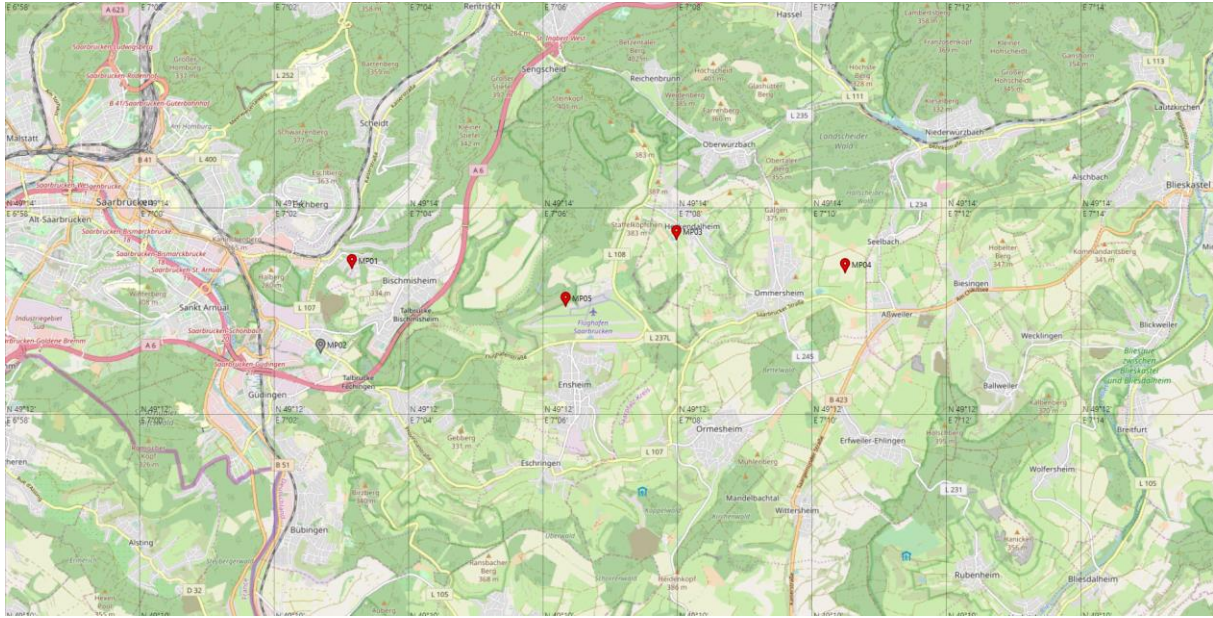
E 6°58'
A 623
E 7°00'
E 7°02'
E 7°04'
Rentrisch
E 7°06'
E 7°08'
Hassel
E 7°10'
E 7°12'
E 7°14'
Saarbrücken-Ludwigsberg
Saarbrücken-Rodenhof
B 41 Saarbrücken Güterbahnhof
L 252
Großer Homburg 337 m
Schwarzenberg 377 m
Scheidt
Sengscheid
St. Ingbert-West
Reichenbrunn
Hochscheid
Glashütter Berg
Oberwürzbach
L 235
L 111
Niederwürzbach
L 113
Lautzkirchen
Malstatt
B 41
L 400
Kieselhumes 363 m
A 6
383 m
Landschaftsschutz Wald
Aischbach
Blieskastel
Saarbrücken
Eschberg
N 49°14'
E 6°58'
E 7°00'
E 7°02'
E 7°04'
E 7°06'
E 7°08'
E 7°10'
E 7°12'
E 7°14'
Alt-Saarbrücken
Saarbrücken Bismarckbrücke
Saarbrücken St. Arnual
L 234
Staffelkopf 383 m
Heckendalheim
MP03
Galgen 375 m
Seelbach
MP01
MP04
Bischmisheim
L 108
Biesingen
Sankt Arnual
L 107
Talbrücke Bischmisheim
MP05
Dimmersheim
Industriegebiet Süd
MP02
Flughafen Saarbrücken
L 237L
Aßweiler
Blickweiler
Saarbrücken Schönbach
A 6
Saarbrücken Güdingen
Talbrücke Fechingen
L 245
Wecklingen
Ensheim
Ballweiler
Güdingen
N 49°12'
E 6°58'
E 7°00'
E 7°02'
E 7°04'
E 7°06'
E 7°08'
E 7°10'
E 7°12'
E 7°14'
B 423
Erfweiler-Ehlingen
Ormesheim
Breitfurt
B 51
Gelberg 331 m
Eschringen
L 107
Wolfersheim
Mandelbachtal
Wittersheim
L 231
L 105
Bübingen
Alsting
Rubenheim
Bliesdalheim
Ransbacher Berg 368 m
D 32
L 105
Heidenkopf 386 m